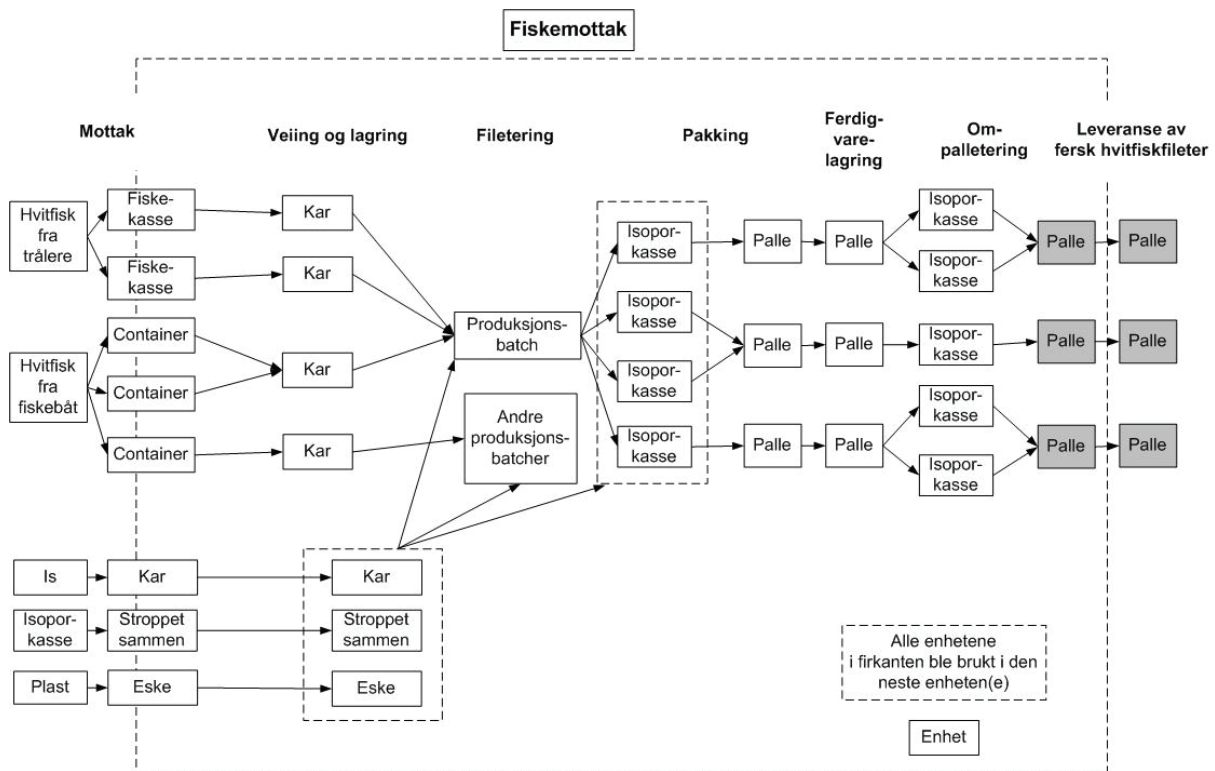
Fiskemottak

Mottak

Veiing og lagring

Filetering

Pakking

Ferdigvarelagring

Ompalletering

Leveranse av fersk hvitfiskfileter

Hvitfisk fra trålere

Fiskekasse

Fiskekasse

Kar

Kar

Hvitfisk fra fiskebåt

Container

Container

Container

Kar

Kar

Produksjonsbatch

Andre produksjonsbatcher

Isoporkasse

Isoporkasse

Isoporkasse

Isoporkasse

Palle

Palle

Palle

Palle

Palle

Palle

Isoporkasse

Isoporkasse

Isoporkasse

Isoporkasse

Isoporkasse

Palle

Palle

Palle

Palle

Palle

Palle

Is

Kar

Kar

Isoporkasse

Stroppet sammen

Stroppet sammen

Plast

Eske

Eske

Alle enhetene i firkanten ble brukt i den neste enheten(e)

Enhet